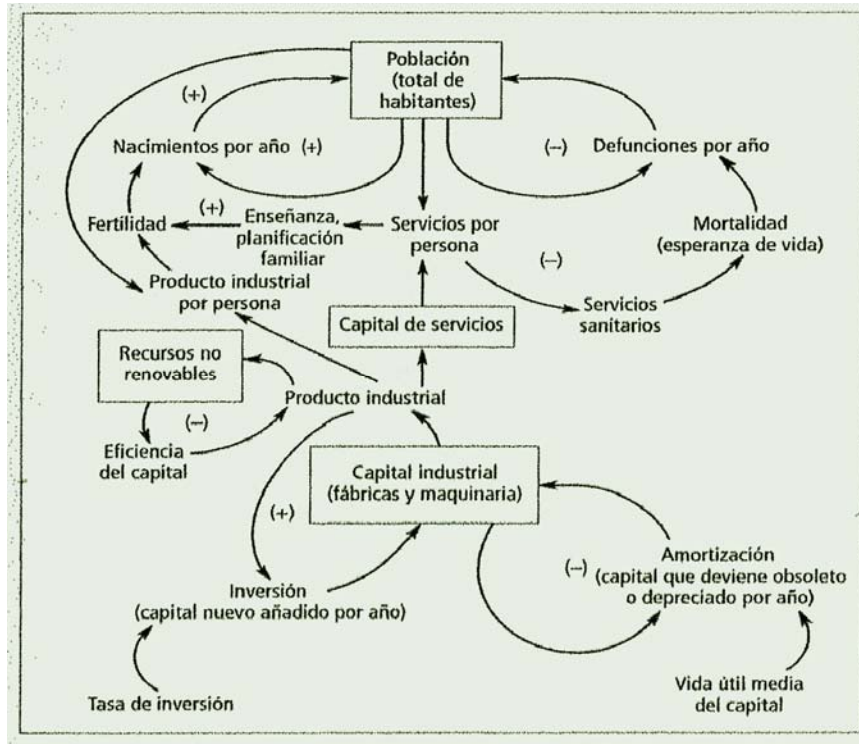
Población (total de habitantes)

(+)

Nacimientos por año (+)

(–) Defunciones por año

Fertilidad

(+)

Enseñanza, planificación familiar

Servicios por persona

Mortalidad (esperanza de vida)

Producto industrial por persona

(–)

Servicios sanitarios

Capital de servicios

Recursos no renovables

Producto industrial

(–)

Eficiencia del capital

Capital industrial (fábricas y maquinaria)

(+)

Amortización (–) (capital que deviene obsoleto o depreciado por año)

Inversión (capital nuevo añadido por año)

Tasa de inversión

Vida útil media del capital